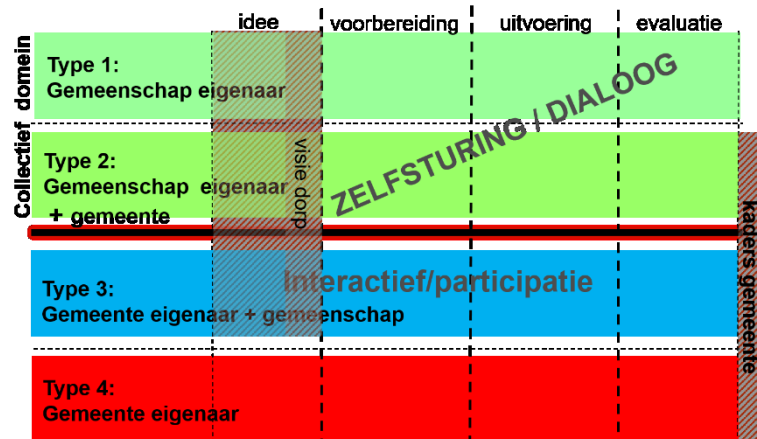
idee | voorbereiding | uitvoering | evaluatie

Collectief domein

Type 1:
Gemeenschap eigenaar

ZELFSTURING / DIALOOG

Type 2:
Gemeenschap eigenaar
+ gemeente

visie dorp

Interactief/participatie

Type 3:
Gemeente eigenaar + gemeenschap

Type 4:
Gemeente eigenaar

kaders gemeente